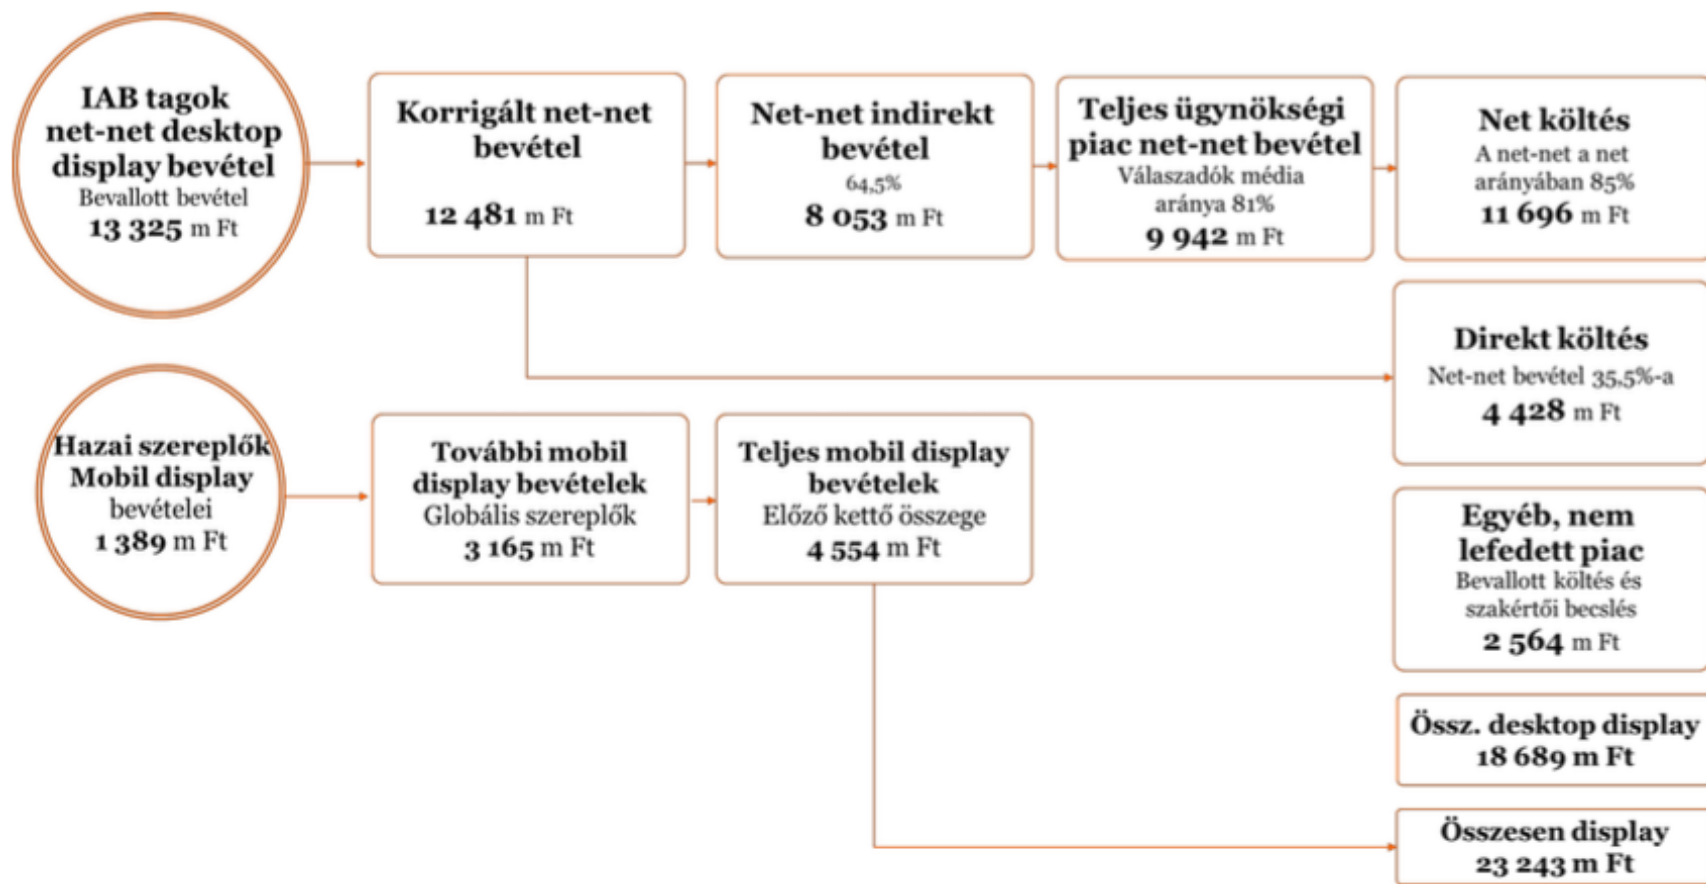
IAB tagok net-net desktop display bevétel
Bevallott bevétel
13 325 m Ft

Korrigált net-net bevétel
12 481 m Ft

Net-net indirekt bevétel
64,5%
8 053 m Ft

Teljes ügynökségi piac net-net bevétel
Válaszadók média aránya 81%
9 942 m Ft

Net költés
A net-net a net arányában 85%
11 696 m Ft

Direkt költés
Net-net bevétel 35,5%-a
4 428 m Ft

Hazai szereplők Mobil display bevételei
1 389 m Ft

További mobil display bevételek
Globális szereplők
3 165 m Ft

Teljes mobil display bevételek
Előző kettő összege
4 554 m Ft

Egyéb, nem lefedett piac
Bevallott költés és szakértői becslés
2 564 m Ft

Össz. desktop display
18 689 m Ft

Összesen display
23 243 m Ft